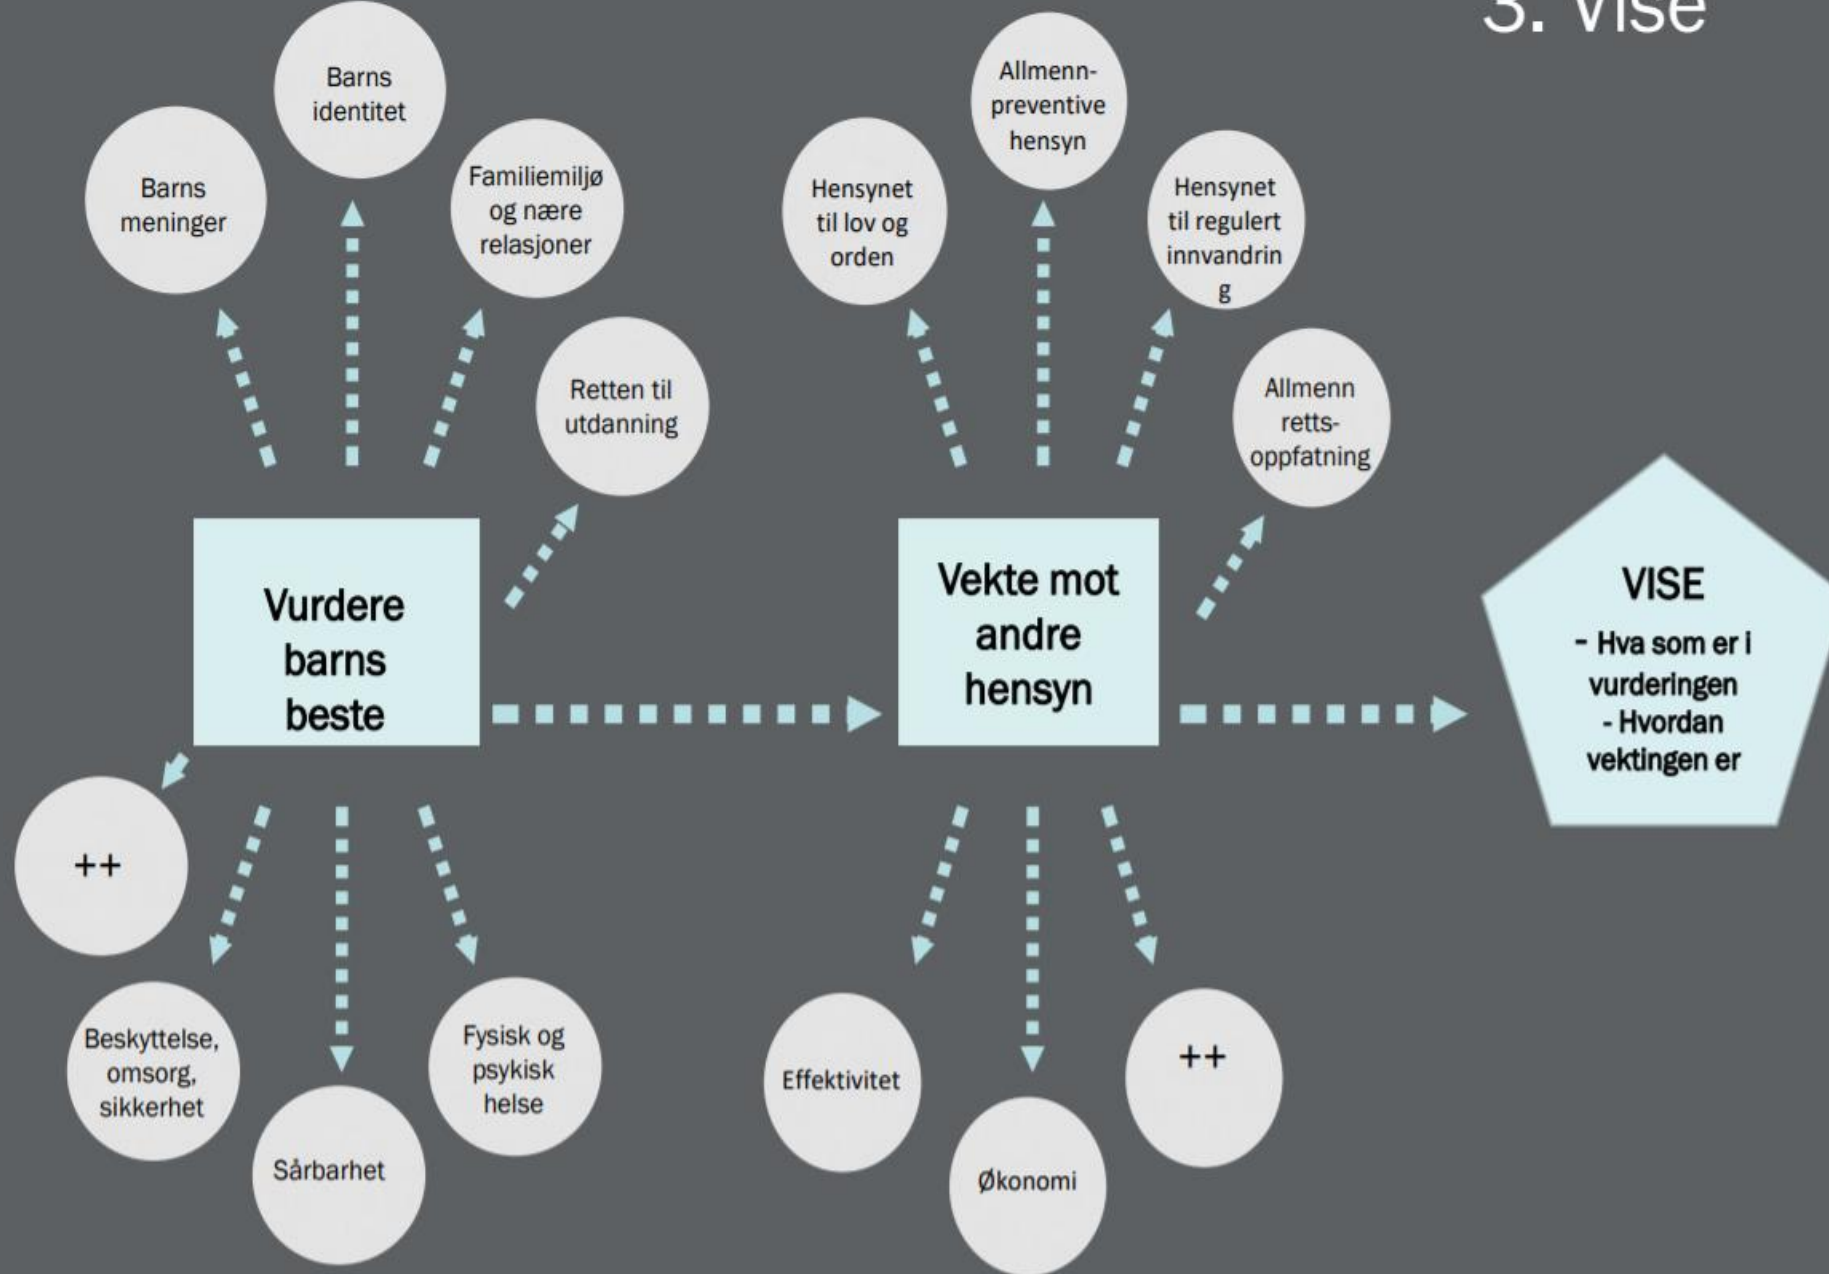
3. Vise

Barns identitet

Barns meninger

Familiemiljø og nære relasjoner

Retten til utdanning

Vurdere barns beste

++

Beskyttelse, omsorg, sikkerhet

Sårbarhet

Fysisk og psykisk helse

Allmenn-preventive hensyn

Hensynet til lov og orden

Hensynet til regulert innvandring

Allmenn retts-oppfatning

Vekte mot andre hensyn

Effektivitet

Økonomi

++

VISE
- Hva som er i vurderingen
- Hvordan vektingen er